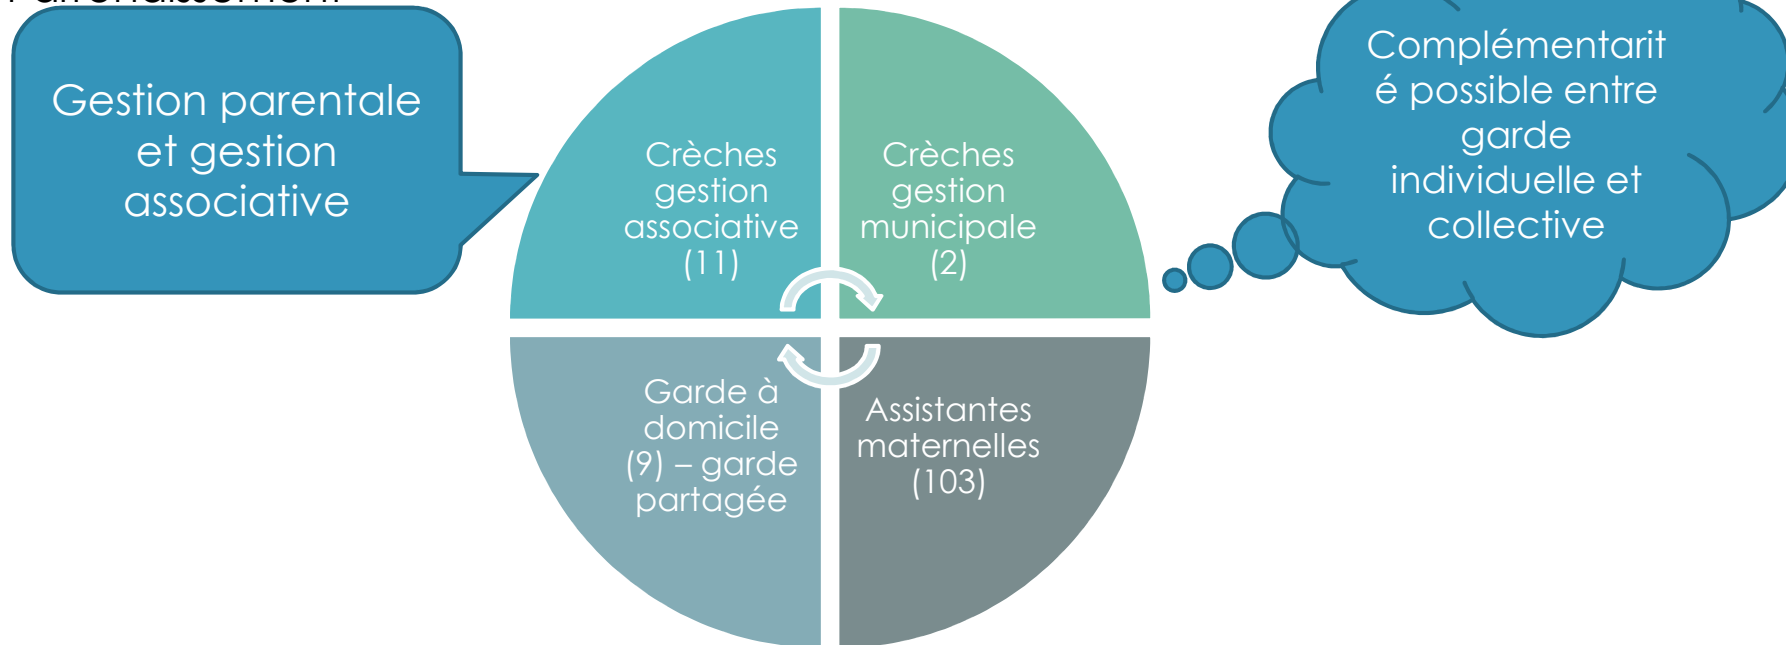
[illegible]

Gestion parentale et gestion associative

Crèches gestion associative (11)

Crèches gestion municipale (2)

Garde à domicile (9) – garde partagée

Assistantes maternelles (103)

Complémentarit é possible entre garde individuelle et collective